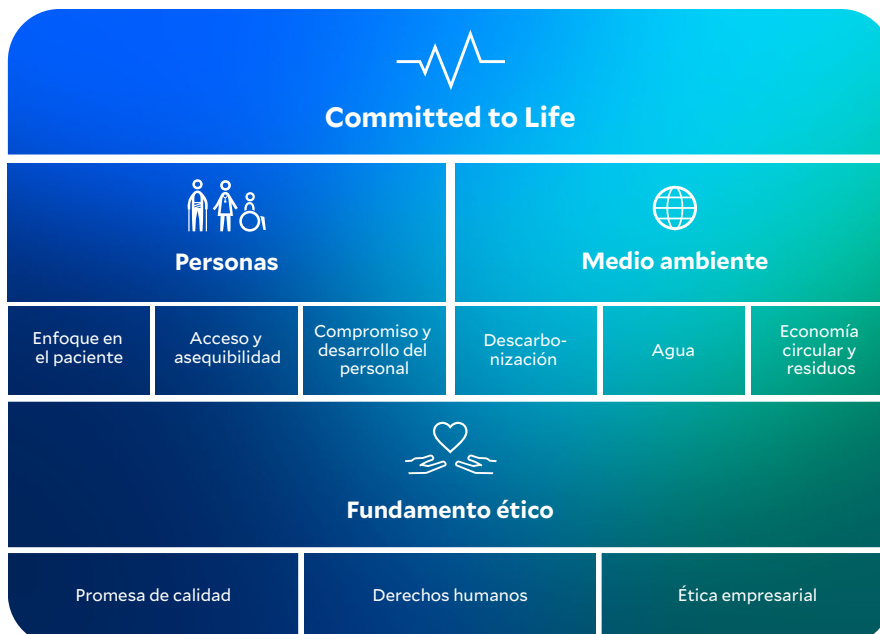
Committed to Life

Personas

Medio ambiente

Enfoque en el paciente

Acceso y asequibilidad

Compromiso y desarrollo del personal

Descarbonización

Agua

Economía circular y residuos

Fundamento ético

Promesa de calidad

Derechos humanos

Ética empresarial